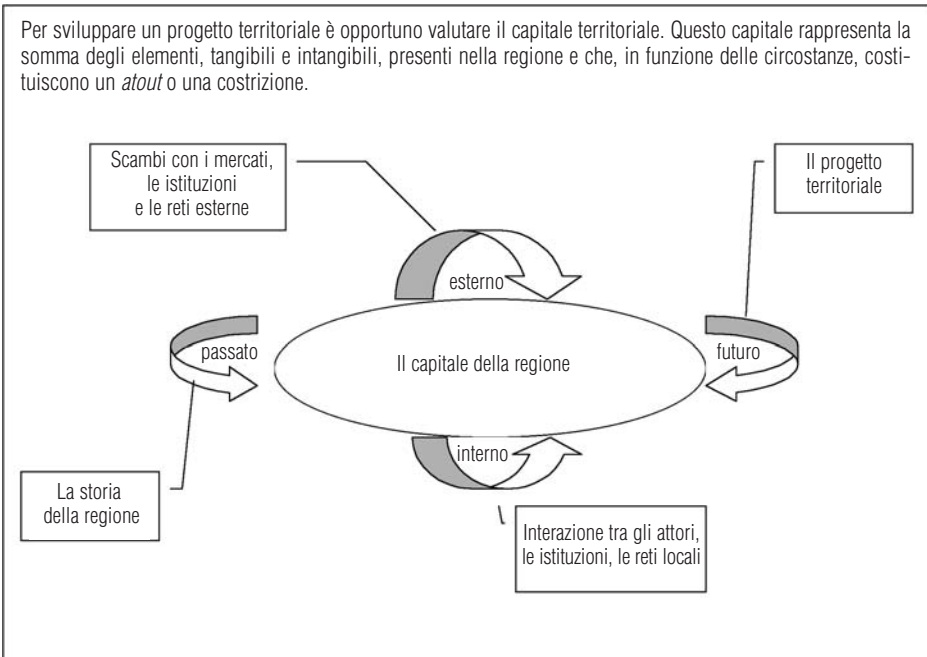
Per sviluppare un progetto territoriale è opportuno valutare il capitale territoriale. Questo capitale rappresenta la somma degli elementi, tangibili e intangibili, presenti nella regione e che, in funzione delle circostanze, costituiscono un *atout* o una costrizione.

Scambi con i mercati, le istituzioni e le reti esterne

Il progetto territoriale

esterno

passato

Il capitale della regione

futuro

interno

La storia della regione

Interazione tra gli attori, le istituzioni, le reti locali